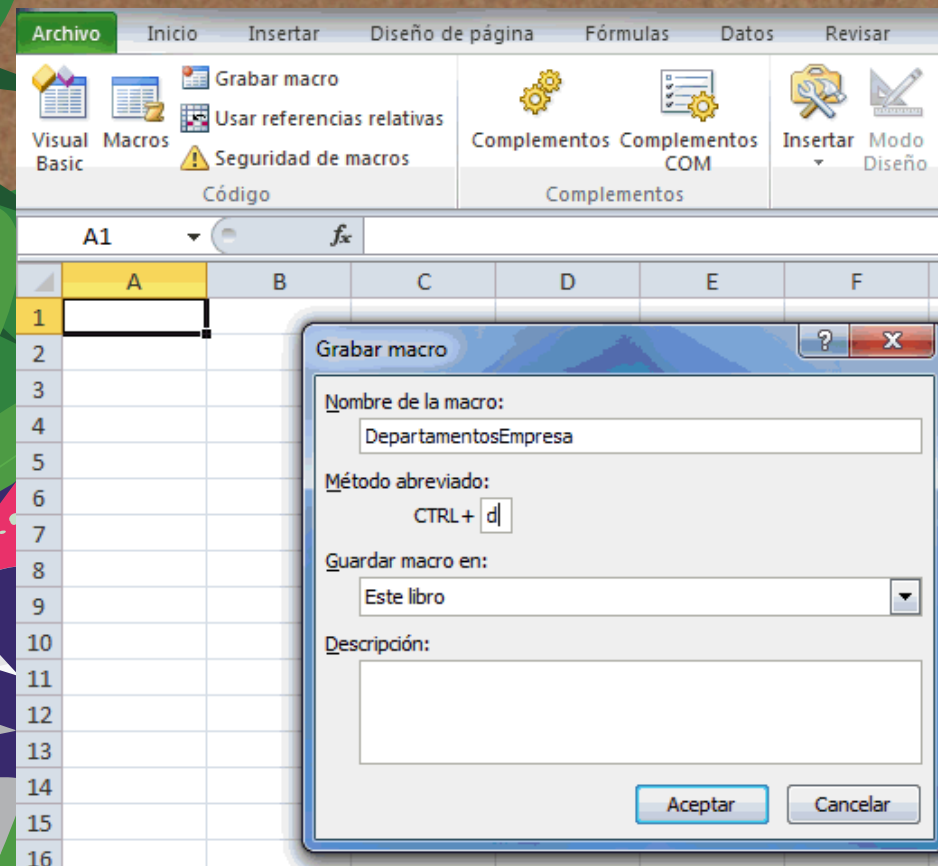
Archivo Inicio Insertar Diseño de página Fórmulas Datos Revisar

Visual Basic Macros Grabar macro Usar referencias relativas Seguridad de macros
Código

Complementos Complementos COM
Complementos

Insertar Modo Diseño

A1 $f_x$

| | A | B | C | D | E | F |
|---|---|---|---|---|---|---|
| 1 | | | | | | |
| 2 | | | | | | |
| 3 | | | | | | |
| 4 | | | | | | |
| 5 | | | | | | |
| 6 | | | | | | |
| 7 | | | | | | |
| 8 | | | | | | |
| 9 | | | | | | |
| 10 | | | | | | |
| 11 | | | | | | |
| 12 | | | | | | |
| 13 | | | | | | |
| 14 | | | | | | |
| 15 | | | | | | |
| 16 | | | | | | |

Grabar macro ? X

Nombre de la macro:
DepartamentosEmpresa

Método abreviado:
CTRL+ d

Guardar macro en:
Este libro

Descripción:

Aceptar Cancelar